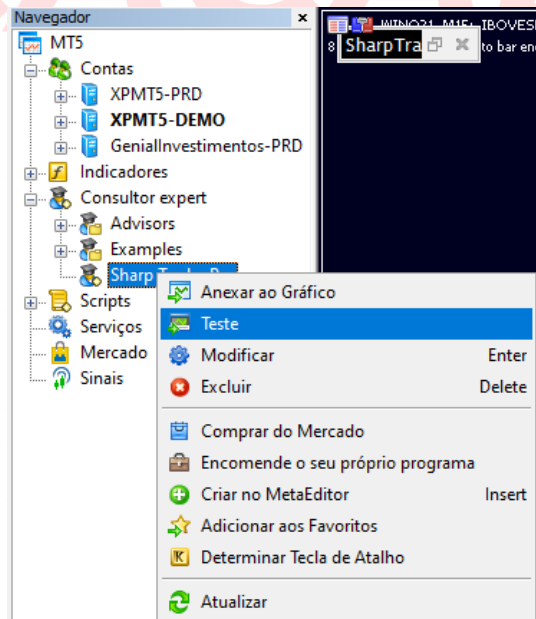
Navegador ×
MT5
Contas
XPMT5-PRD
XPMT5-DEMO
GenialInvestimentos-PRD
Indicadores
Consultor expert
Advisors
Examples
Sharp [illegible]
Scripts
Serviços
Mercado
Sinais

WINQ21, M15: IBOVESP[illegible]
8 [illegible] to bar en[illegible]
SharpTra

Anexar ao Gráfico
Teste
Modificar Enter
Excluir Delete
Comprar do Mercado
Encomende o seu próprio programa
Criar no MetaEditor Insert
Adicionar aos Favoritos
Determinar Tecla de Atalho
Atualizar